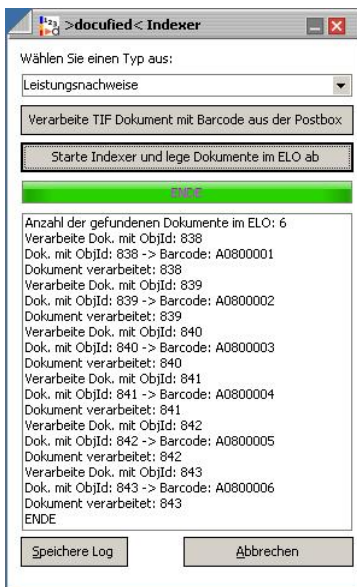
>docufied< Indexer

Wählen Sie einen Typ aus:

Leistungsnachweise

Verarbeite TIF Dokument mit Barcode aus der Postbox

Starte Indexer und lege Dokumente im ELO ab

ENDE

Anzahl der gefundenen Dokumente im ELO: 6
Verarbeite Dok. mit ObjId: 838
Dok. mit ObjId: 838 -> Barcode: A0800001
Dokument verarbeitet: 838
Verarbeite Dok. mit ObjId: 839
Dok. mit ObjId: 839 -> Barcode: A0800002
Dokument verarbeitet: 839
Verarbeite Dok. mit ObjId: 840
Dok. mit ObjId: 840 -> Barcode: A0800003
Dokument verarbeitet: 840
Verarbeite Dok. mit ObjId: 841
Dok. mit ObjId: 841 -> Barcode: A0800004
Dokument verarbeitet: 841
Verarbeite Dok. mit ObjId: 842
Dok. mit ObjId: 842 -> Barcode: A0800005
Dokument verarbeitet: 842
Verarbeite Dok. mit ObjId: 843
Dok. mit ObjId: 843 -> Barcode: A0800006
Dokument verarbeitet: 843
ENDE

Speichere Log

Abbrechen